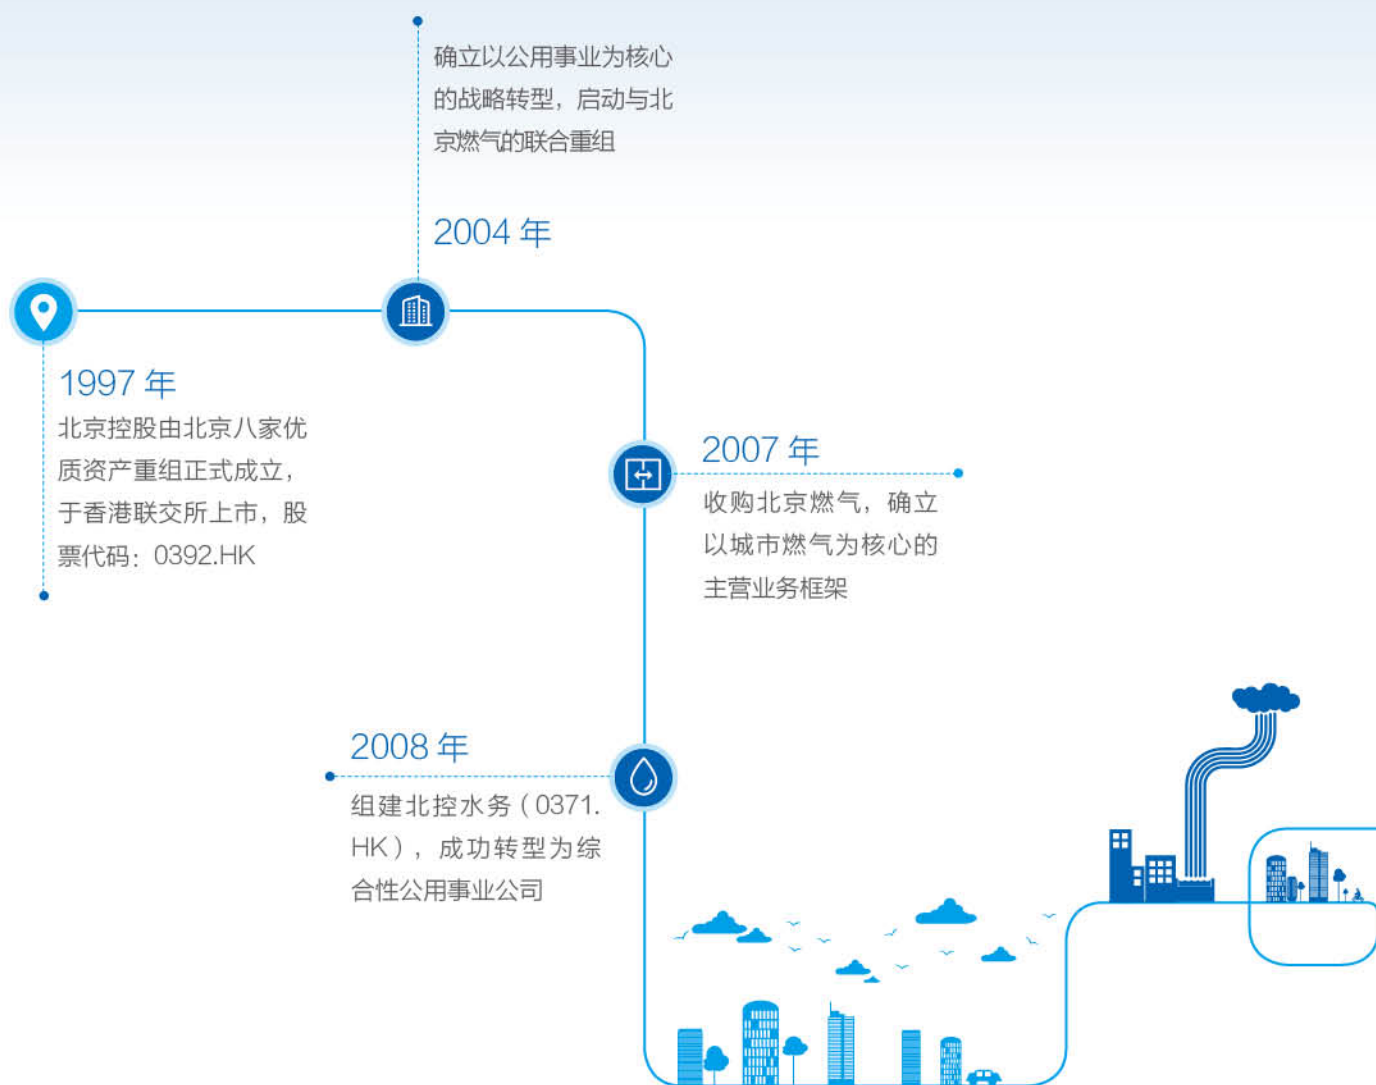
确立以公用事业为核心的战略转型，启动与北京燃气的联合重组

2004 年

1997 年
北京控股由北京八家优质资产重组正式成立，于香港联交所上市，股票代码：0392.HK

2007 年
收购北京燃气，确立以城市燃气为核心的主营业务框架

2008 年
组建北控水务（0371.HK），成功转型为综合性公用事业公司